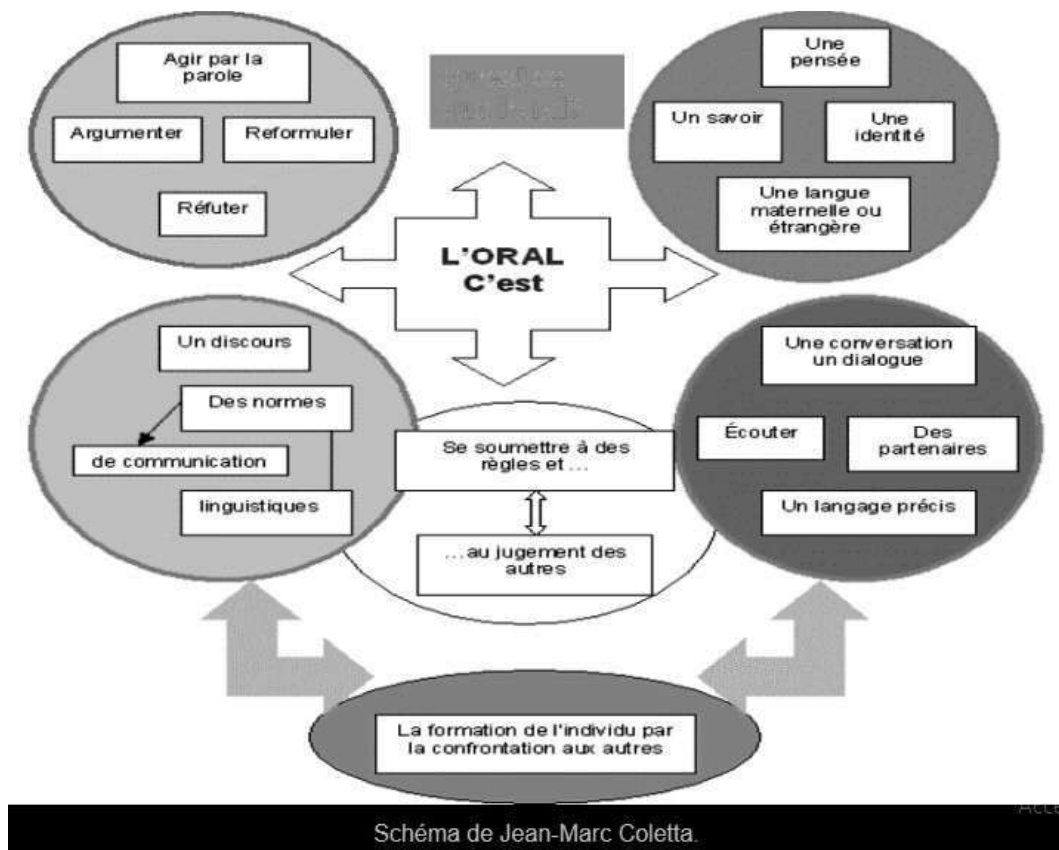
Agir par la parole

Argumenter

Reformuler

Réfuter

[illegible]

Une pensée

Un savoir

Une identité

Une langue maternelle ou étrangère

L'ORAL C'est

Un discours

Des normes

de communication

linguistiques

Se soumettre à des règles et ...

...au jugement des autres

Une conversation un dialogue

Écouter

Des partenaires

Un langage précis

La formation de l'individu par la confrontation aux autres

Acc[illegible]

Schéma de Jean-Marc Coletta.